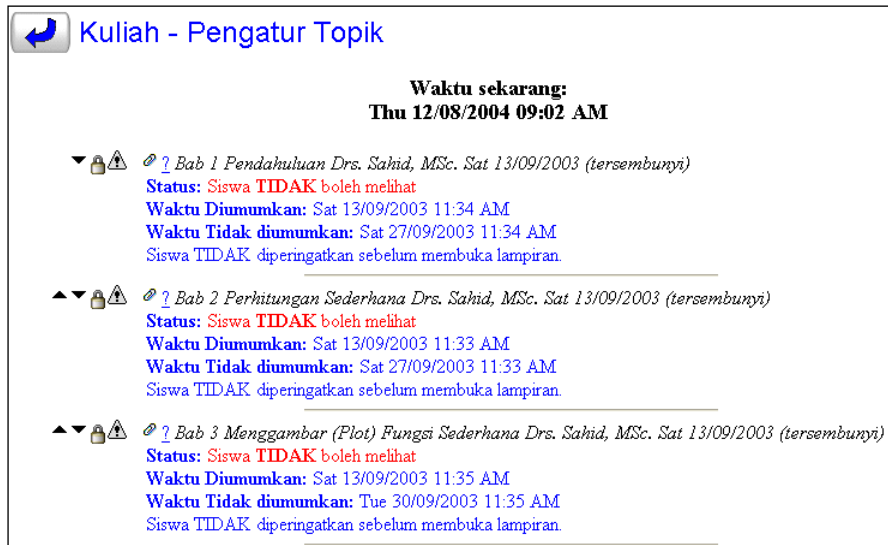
Kuliah - Pengatur Topik

Waktu sekarang:
Thu 12/08/2004 09:02 AM

? Bab 1 Pendahuluan Drs. Sahid, MSc. Sat 13/09/2003 (tersembunyi)
Status: Siswa TIDAK boleh melihat
Waktu Diumumkan: Sat 13/09/2003 11:34 AM
Waktu Tidak diumumkan: Sat 27/09/2003 11:34 AM
Siswa TIDAK diperingatkan sebelum membuka lampiran.

? Bab 2 Perhitungan Sederhana Drs. Sahid, MSc. Sat 13/09/2003 (tersembunyi)
Status: Siswa TIDAK boleh melihat
Waktu Diumumkan: Sat 13/09/2003 11:33 AM
Waktu Tidak diumumkan: Sat 27/09/2003 11:33 AM
Siswa TIDAK diperingatkan sebelum membuka lampiran.

? Bab 3 Menggambar (Plot) Fungsi Sederhana Drs. Sahid, MSc. Sat 13/09/2003 (tersembunyi)
Status: Siswa TIDAK boleh melihat
Waktu Diumumkan: Sat 13/09/2003 11:35 AM
Waktu Tidak diumumkan: Tue 30/09/2003 11:35 AM
Siswa TIDAK diperingatkan sebelum membuka lampiran.